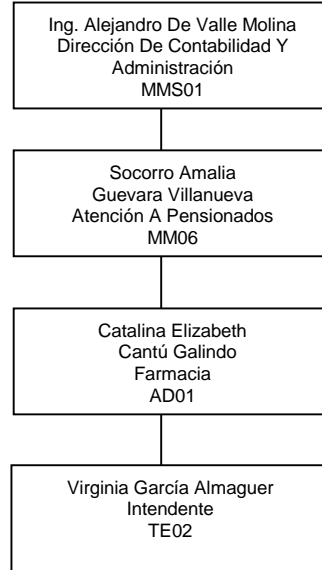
Ing. Alejandro De Valle Molina
Dirección De Contabilidad Y Administración
MMS01

Socorro Amalia Guevara Villanueva
Atención A Pensionados
MM06

Catalina Elizabeth Cantú Galindo
Farmacia
AD01

Virginia García Almaguer
Intendente
TE02